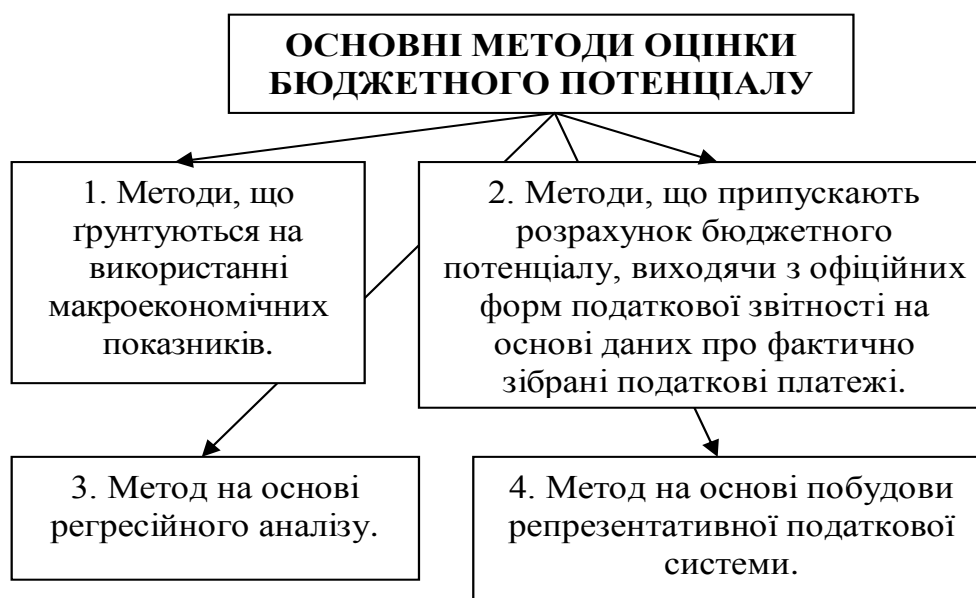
ОСНОВНІ МЕТОДИ ОЦІНКИ БЮДЖЕТНОГО ПОТЕНЦІАЛУ

1. Методи, що ґрунтуються на використанні макроекономічних показників.

2. Методи, що припускають розрахунок бюджетного потенціалу, виходячи з офіційних форм податкової звітності на основі даних про фактично зібрані податкові платежі.

3. Метод на основі регресійного аналізу.

4. Метод на основі побудови репрезентативної податкової системи.